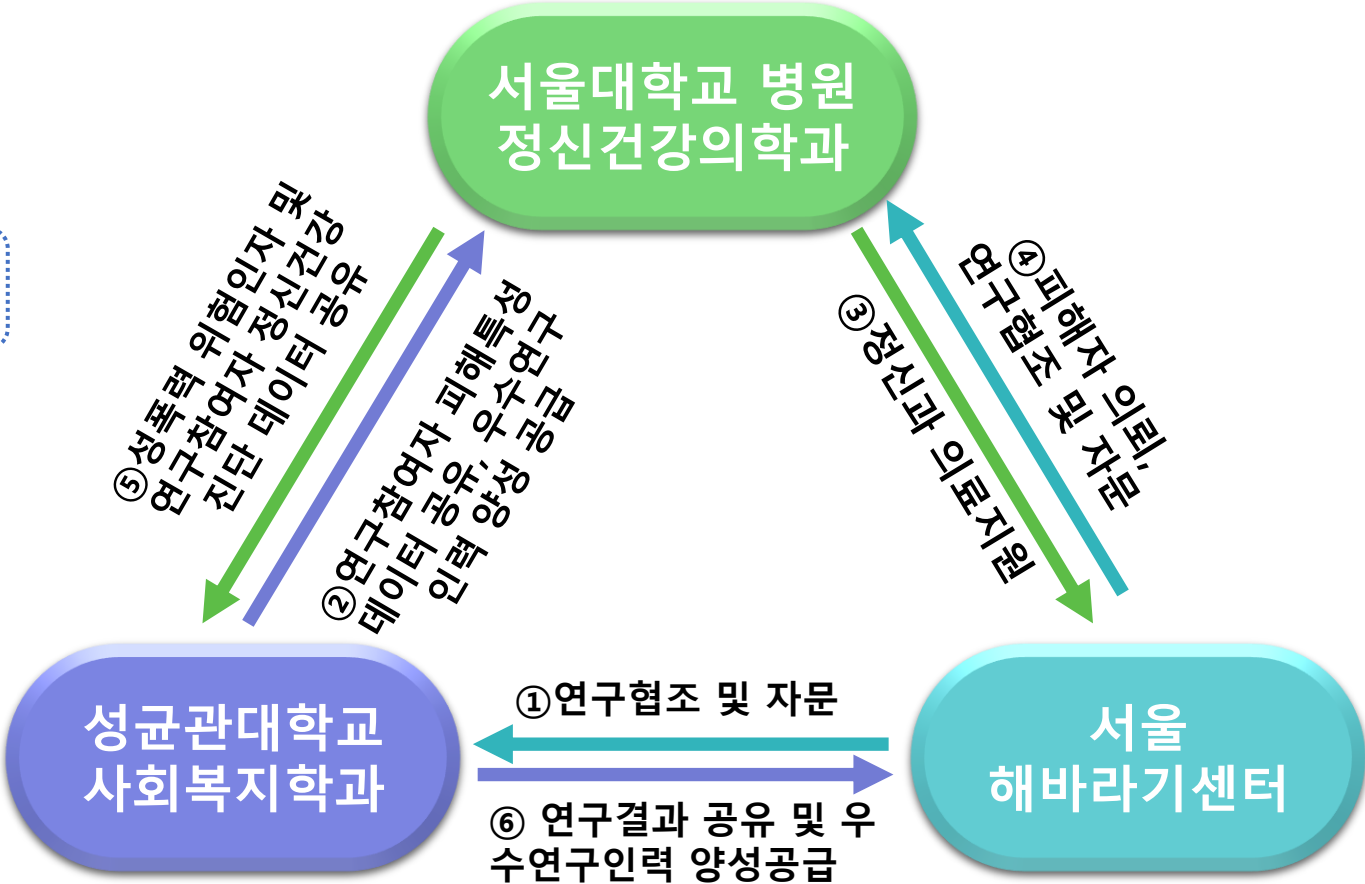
서울대학교 병원
정신건강의학과

⑤성폭력 위험인자 및
연구참여자 정신건강
진단 데이터 공유

②연구참여자 피해특성
데이터 공유, 우수연구
인력 양성 공급

③정신과 의료지원

④피해자 의뢰,
연구협조 및 자문

①연구협조 및 자문

성균관대학교
사회복지학과

⑥ 연구결과 공유 및 우
수연구인력 양성공급

서울
해바라기센터